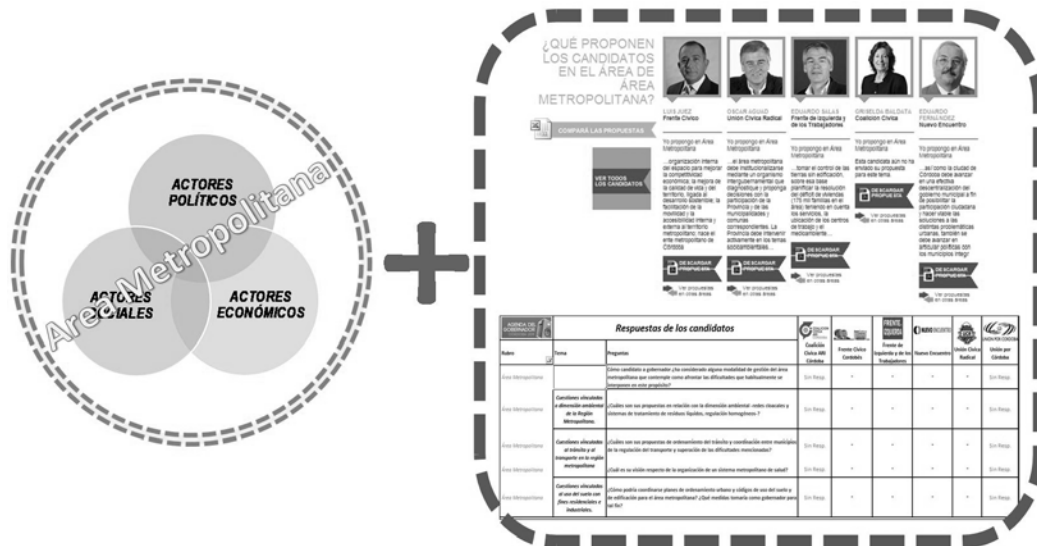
ACTORES POLÍTICOS

ACTORES SOCIALES

ACTORES ECONÓMICOS

Área Metropolitana

¿QUÉ PROPONEN LOS CANDIDATOS EN EL ÁREA DE ÁREA METROPOLITANA?

COMPARÁ LAS PROPUESTAS

VER TODOS LOS CANDIDATOS

LUIS JUEZ
Frente Cívico

OSCAR AGUAD
Unión Cívica Radical

EDUARDO SALAS
Frente de Izquierda y de los Trabajadores

GRISELDA BALDATA
Coalición Cívica

EDUARDO FERNÁNDEZ
Nuevo Encuentro

Yo propongo en Área Metropolitana

...organización interna del espacio para mejorar la competitividad económica, la mejora de la calidad de vida y del territorio, ligado al desarrollo sostenible; la facilitación de la movilidad y la accesibilidad interna y externa al territorio metropolitano; nace el ente metropolitano de Córdoba

...el área metropolitana debe institucionalizarse mediante un organismo interjurisdiccional que diagnostique y proponga decisiones con la participación de la Provincia y de las municipalidades y comunas correspondientes. La Provincia debe intervenir activamente en los temas socioambientales...

...tomar el control de las tierras sin edificación, sobre esa base planificar la resolución del déficit de viviendas (175 mil familias en el área) teniendo en cuenta los servicios, la ubicación de los centros de trabajo y el medioambiente...

Esta candidata aún no ha enviado su propuesta para este tema

...así como la ciudad de Córdoba debe avanzar en una efectiva descentralización del gobierno municipal a fin de posibilitar la participación ciudadana y hacer viable las soluciones a las distintas problemáticas urbanas, también se debe avanzar en articular políticas con los municipios integr

DESCARGAR PROPUESTA

Ver propuestas en otras áreas

AGENDA DEL GOBERNADOR

Respuestas de los candidatos

| Rubro | Tema | Preguntas | Coalición Cívica ARI Córdoba | Frente Cívico Córdoba | Frente de Izquierda y de los Trabajadores | Nuevo Encuentro | Unión Cívica Radical | Unión por Córdoba |
|---|---|---|---|---|---|---|---|---|
| Área Metropolitana | | Cómo candidato a gobernador ¿ha considerado alguna modalidad de gestión del área metropolitana que contemple como afrontar las dificultades que habitualmente se interponen en este propósito? | Sin Resp. | * | * | * | * | Sin Resp. |
| Área Metropolitana | Cuestiones vinculadas a dimensión ambiental de la Región Metropolitana. | ¿Cuáles son sus propuestas en relación con la dimensión ambiental: redes cloacales y sistemas de tratamiento de residuos líquidos, regulación homogénea-? | Sin Resp. | * | * | * | * | Sin Resp. |
| Área Metropolitana | Cuestiones vinculadas al tránsito y al transporte en la región metropolitana | ¿Cuáles son sus propuestas de ordenamiento del tránsito y coordinación entre municipios de la regulación del transporte y superación de las dificultades mencionadas? | Sin Resp. | * | * | * | * | Sin Resp. |
| | | ¿Cuál es su visión respecto de la organización de un sistema metropolitano de salud? | Sin Resp. | * | * | * | * | Sin Resp. |
| Área Metropolitana | Cuestiones vinculadas al uso del suelo con fines residenciales e industriales. | ¿Cómo podría coordinarse planes de ordenamiento urbano y códigos de uso del suelo y de edificación para el área metropolitana? ¿Qué medidas tomaría como gobernador para tal fin? | Sin Resp. | * | * | * | * | Sin Resp. |